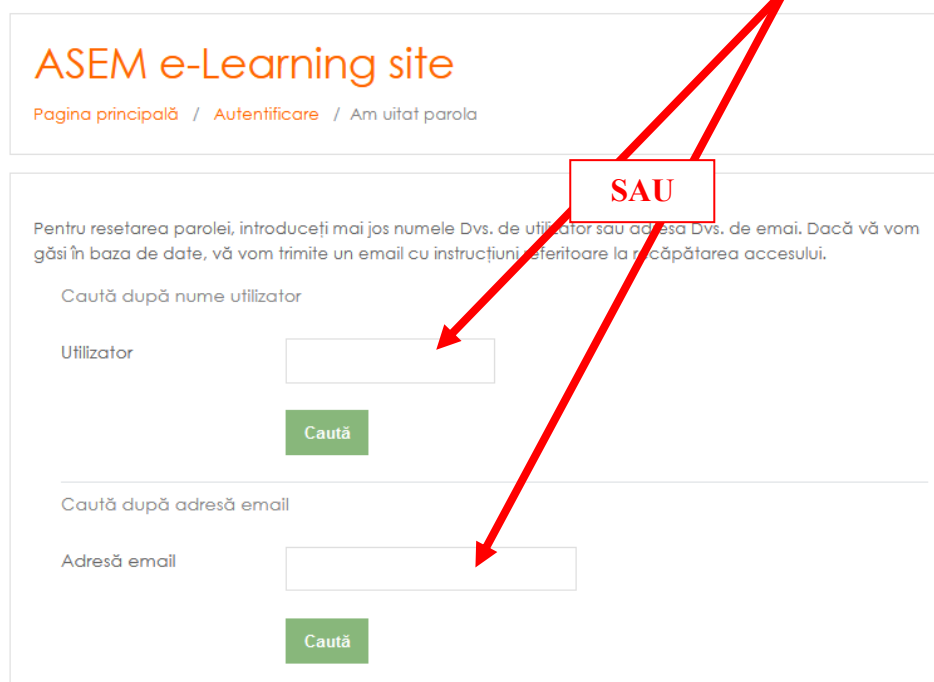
ASEM e-Learning site

Pagina principală / Autentificare / Am uitat parola

SAU

Pentru resetarea parolei, introduceți mai jos numele Dvs. de utilizator sau adresa Dvs. de email. Dacă vă vom găsi în baza de date, vă vom trimite un email cu instrucțiuni referitoare la recăpătarea accesului.

Caută după nume utilizator

Utilizator

Caută

Caută după adresă email

Adresă email

Caută